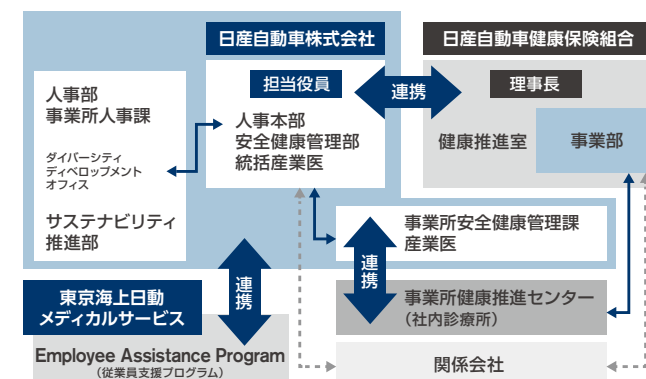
日産自動車株式会社

日産自動車健康保険組合

担当役員

連携

理事長

人事部
事業所人事課

ダイバーシティ
ディベロップメント
オフィス

サステナビリティ
推進部

人事本部
安全健康管理部
統括産業医

健康推進室

事業部

事業所安全健康管理課
産業医

連携

連携

東京海上日動
メディカルサービス

事業所健康推進センター
（社内診療所）

Employee Assistance Program
（従業員支援プログラム）

関係会社